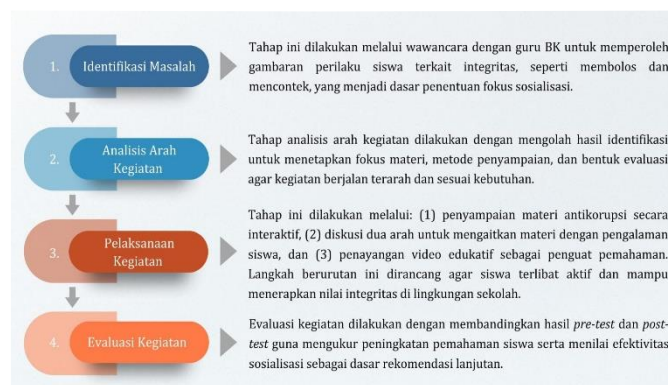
1. Identifikasi Masalah

Tahap ini dilakukan melalui wawancara dengan guru BK untuk memperoleh gambaran perilaku siswa terkait integritas, seperti membolos dan mencontek, yang menjadi dasar penentuan fokus sosialisasi.

2. Analisis Arah Kegiatan

Tahap analisis arah kegiatan dilakukan dengan mengolah hasil identifikasi untuk menetapkan fokus materi, metode penyampaian, dan bentuk evaluasi agar kegiatan berjalan terarah dan sesuai kebutuhan.

3. Pelaksanaan Kegiatan

Tahap ini dilakukan melalui: (1) penyampaian materi antikorupsi secara interaktif, (2) diskusi dua arah untuk mengaitkan materi dengan pengalaman siswa, dan (3) penayangan video edukatif sebagai penguat pemahaman. Langkah berurutan ini dirancang agar siswa terlibat aktif dan mampu menerapkan nilai integritas di lingkungan sekolah.

4. Evaluasi Kegiatan

Evaluasi kegiatan dilakukan dengan membandingkan hasil *pre-test* dan *post-test* guna mengukur peningkatan pemahaman siswa serta menilai efektivitas sosialisasi sebagai dasar rekomendasi lanjutan.